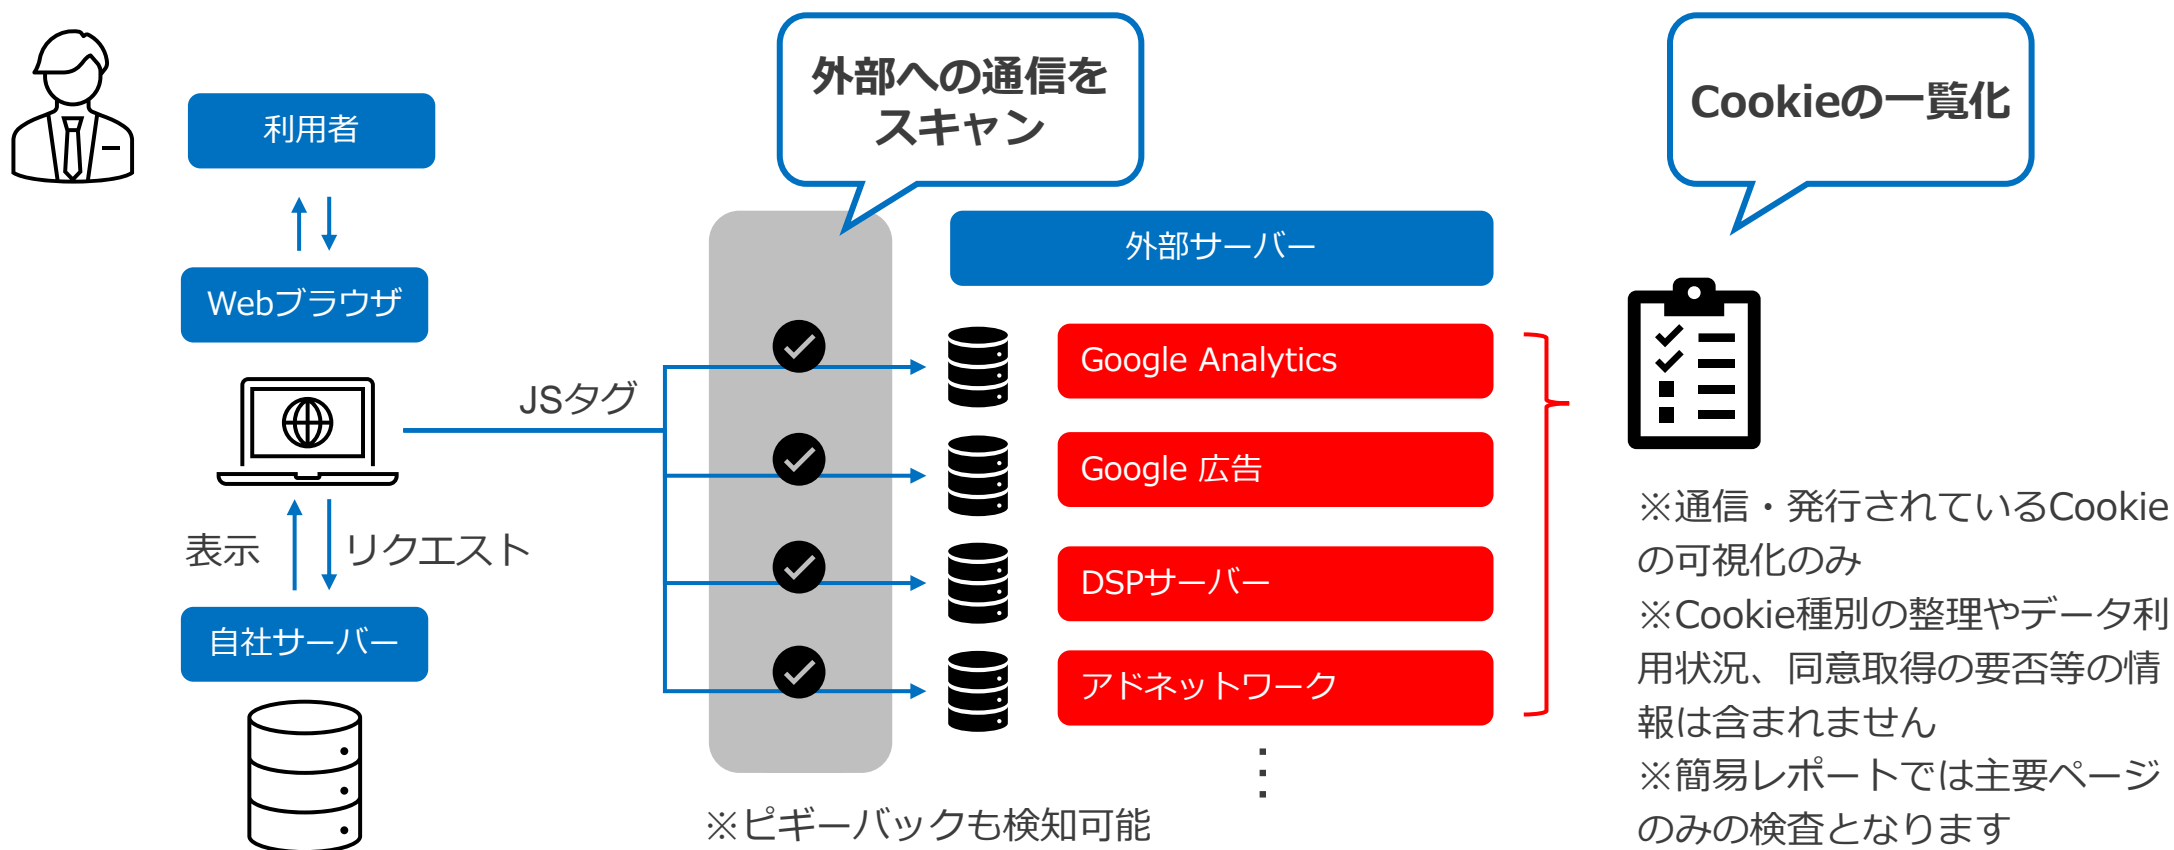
利用者

Webブラウザ

表示

リクエスト

自社サーバー

JSタグ

外部への通信をスキャン

外部サーバー

Google Analytics

Google 広告

DSPサーバー

アドネットワーク

⋮

※ピギーバックも検知可能

Cookieの一覧化

※通信・発行されているCookieの可視化のみ
※Cookie種別の整理やデータ利用状況、同意取得の要否等の情報は含まれません
※簡易レポートでは主要ページのみの検査となります